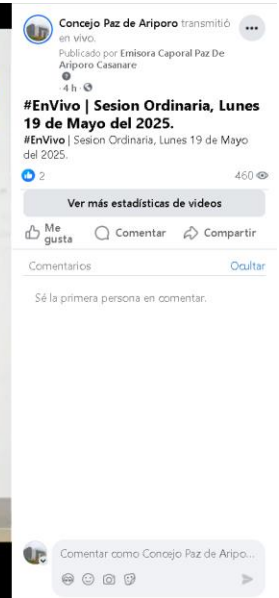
Concejo Paz de Ariporo transmitió en vivo.
Publicado por Emisora Caporal Paz De Ariporo Casanare
·4 h ·

#EnVivo | Sesion Ordinaria, Lunes 19 de Mayo del 2025.

#EnVivo | Sesion Ordinaria, Lunes 19 de Mayo del 2025.

2
460

Ver más estadísticas de videos

Me gusta
Comentar
Compartir

Comentarios
Ocultar

Sé la primera persona en comentar.

Comentar como Concejo Paz de Aripo...